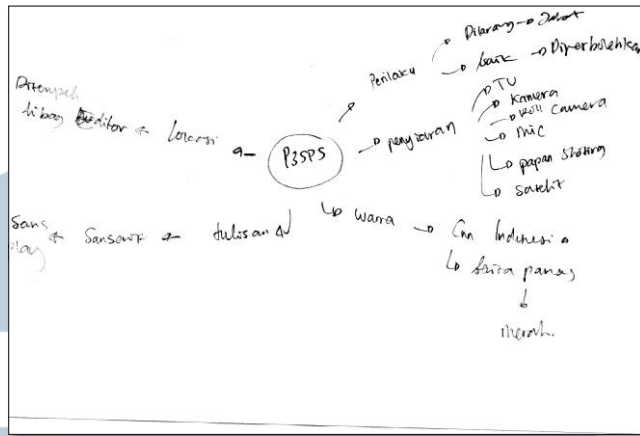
Ditempuh
tiba Editor ← lokasi ← P3SPS → Perilaku → Dilarang → Jelek
→ baik → Diperbolehkan
→ penyiaran → PTU
→ Kamera
→ Roll Camera
→ MIC
→ papan Shotting
→ Satelit
Sans ← Sanserif ← tulisan ←
play
→ Warna → CNN Indonesia
→ Berita panas
→
merah.